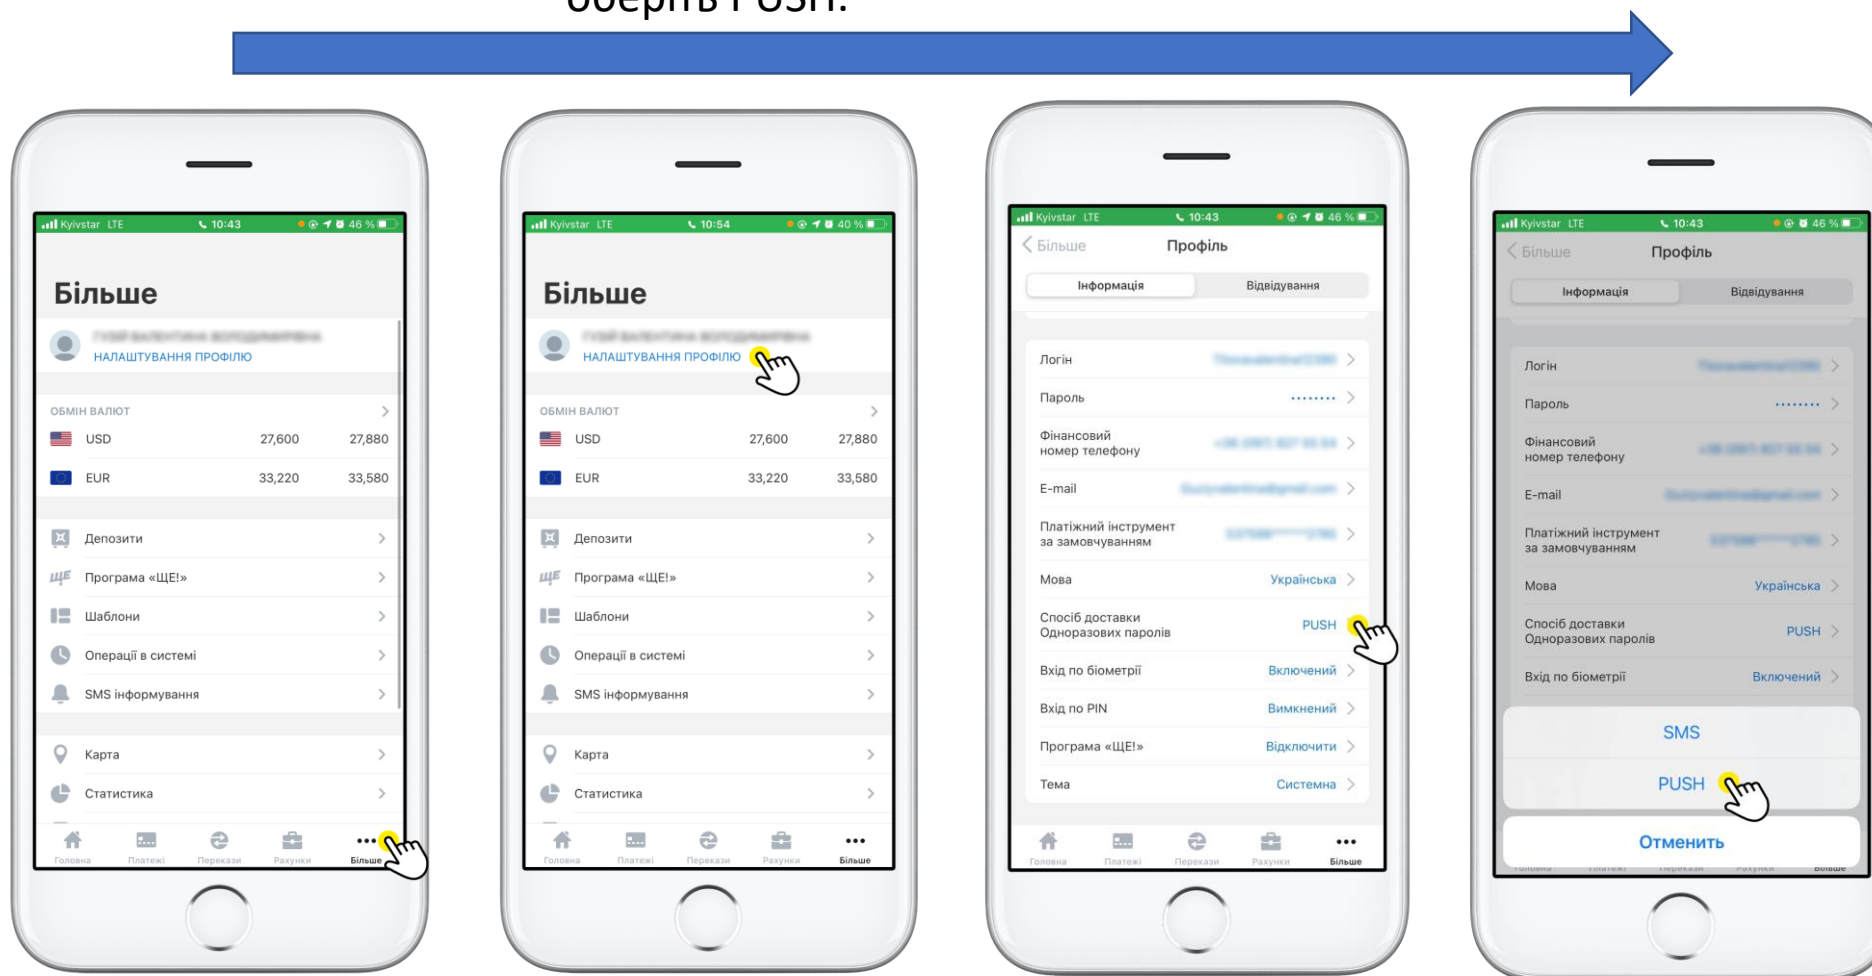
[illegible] PUSH.

Kyivstar LTE 10:43 46 %

Більше

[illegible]
НАЛАШТУВАННЯ ПРОФІЛЮ

ОБМІН ВАЛЮТ

| | | |
|---|---|---|
| USD | 27,600 | 27,880 |
| EUR | 33,220 | 33,580 |

Депозити
Програма «ЩЕ!»
Шаблони
Операції в системі
SMS інформування

Карта
Статистика

Головна Платежі Перекази Рахунки Більше

Kyivstar LTE 10:54 40 %

Більше

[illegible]
НАЛАШТУВАННЯ ПРОФІЛЮ

ОБМІН ВАЛЮТ

| | | |
|---|---|---|
| USD | 27,600 | 27,880 |
| EUR | 33,220 | 33,580 |

Депозити
Програма «ЩЕ!»
Шаблони
Операції в системі
SMS інформування

Карта
Статистика

Головна Платежі Перекази Рахунки Більше

Kyivstar LTE 10:43 46 %

Більше Профіль

Інформація Відвідування

Логін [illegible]
Пароль ••••••••
Фінансовий номер телефону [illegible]
E-mail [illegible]
Платіжний інструмент за замовчуванням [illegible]
Мова Українська
Спосіб доставки Одноразових паролів PUSH
Вхід по біометрії Включений
Вхід по PIN Вимкнений
Програма «ЩЕ!» Відключити
Тема Системна

Головна Платежі Перекази Рахунки Більше

Kyivstar LTE 10:43 46 %

Більше Профіль

Інформація Відвідування

Логін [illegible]
Пароль ••••••••
Фінансовий номер телефону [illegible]
E-mail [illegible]
Платіжний інструмент за замовчуванням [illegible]
Мова Українська
Спосіб доставки Одноразових паролів PUSH
Вхід по біометрії Включений

SMS
PUSH
Отменить